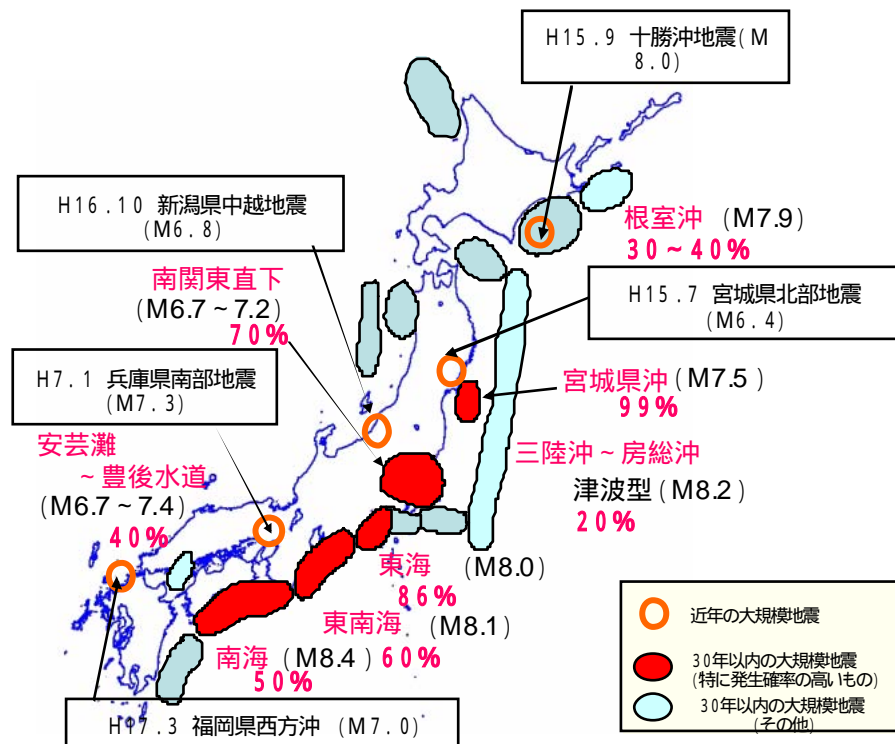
Ｈ１５．９ 十勝沖地震（Ｍ８．０）

Ｈ１６．１０ 新潟県中越地震（Ｍ６．８）

根室沖 （M7.9）
３０～４０％

南関東直下
（M6.7～7.2）
７０％

Ｈ１５．７ 宮城県北部地震（Ｍ６．４）

Ｈ７．１ 兵庫県南部地震（Ｍ７．３）

宮城県沖（M7.5）
９９％

安芸灘
～豊後水道
（M6.7～7.4）
４０％

三陸沖～房総沖
津波型（M8.2）
２０％

東海 （M8.0）
８６％

東南海 （M8.1）

南海（M8.4）６０％
５０％

Ｈ１７．３ 福岡県西方沖 （Ｍ７．０）

近年の大規模地震

３０年以内の大規模地震
（特に発生確率の高いもの）

３０年以内の大規模地震
（その他）